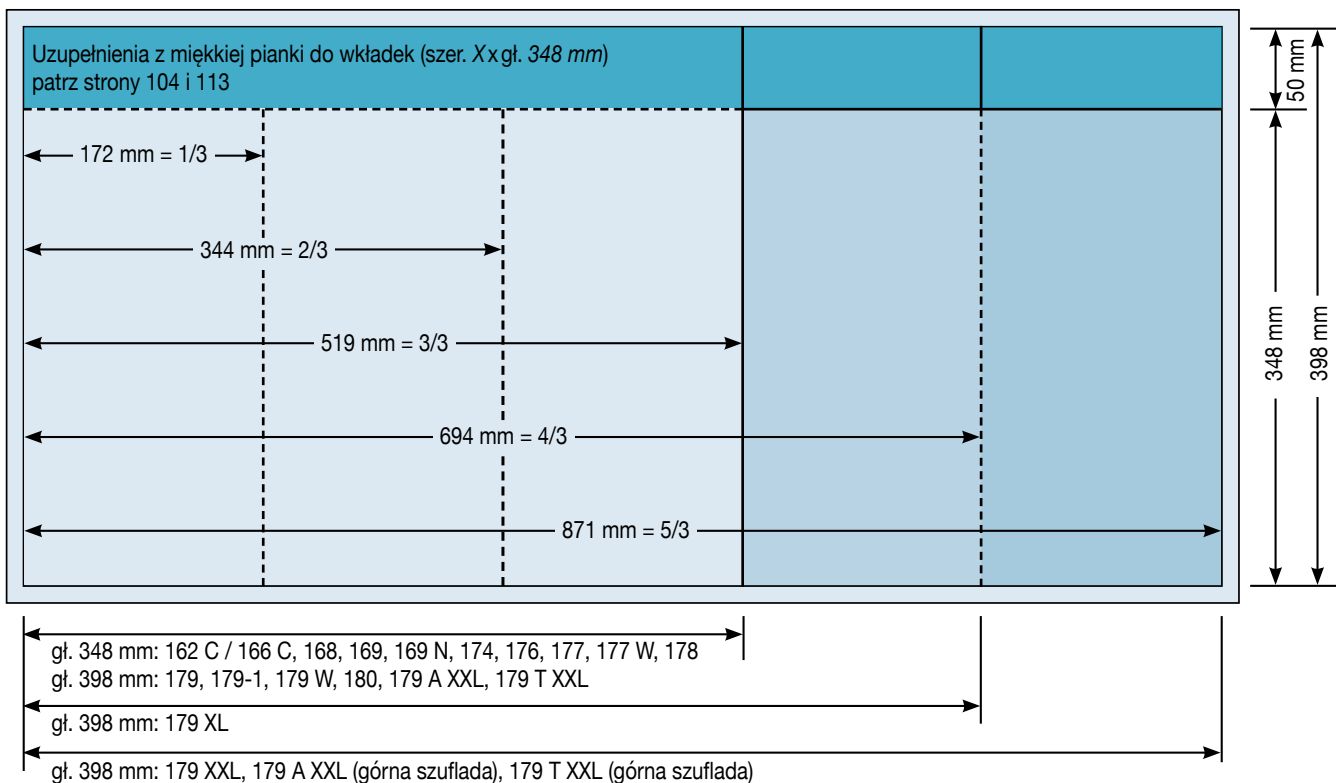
Uzupełnienia z miękkiej pianki do wkładek (szer. $X$ x gł. 348 mm)
patrz strony 104 i 113

172 mm = 1/3

344 mm = 2/3

519 mm = 3/3

694 mm = 4/3

871 mm = 5/3

50 mm

348 mm

398 mm

gł. 348 mm: 162 C / 166 C, 168, 169, 169 N, 174, 176, 177, 177 W, 178
gł. 398 mm: 179, 179-1, 179 W, 180, 179 A XXL, 179 T XXL

gł. 398 mm: 179 XL

gł. 398 mm: 179 XXL, 179 A XXL (górna szuflada), 179 T XXL (górna szuflada)